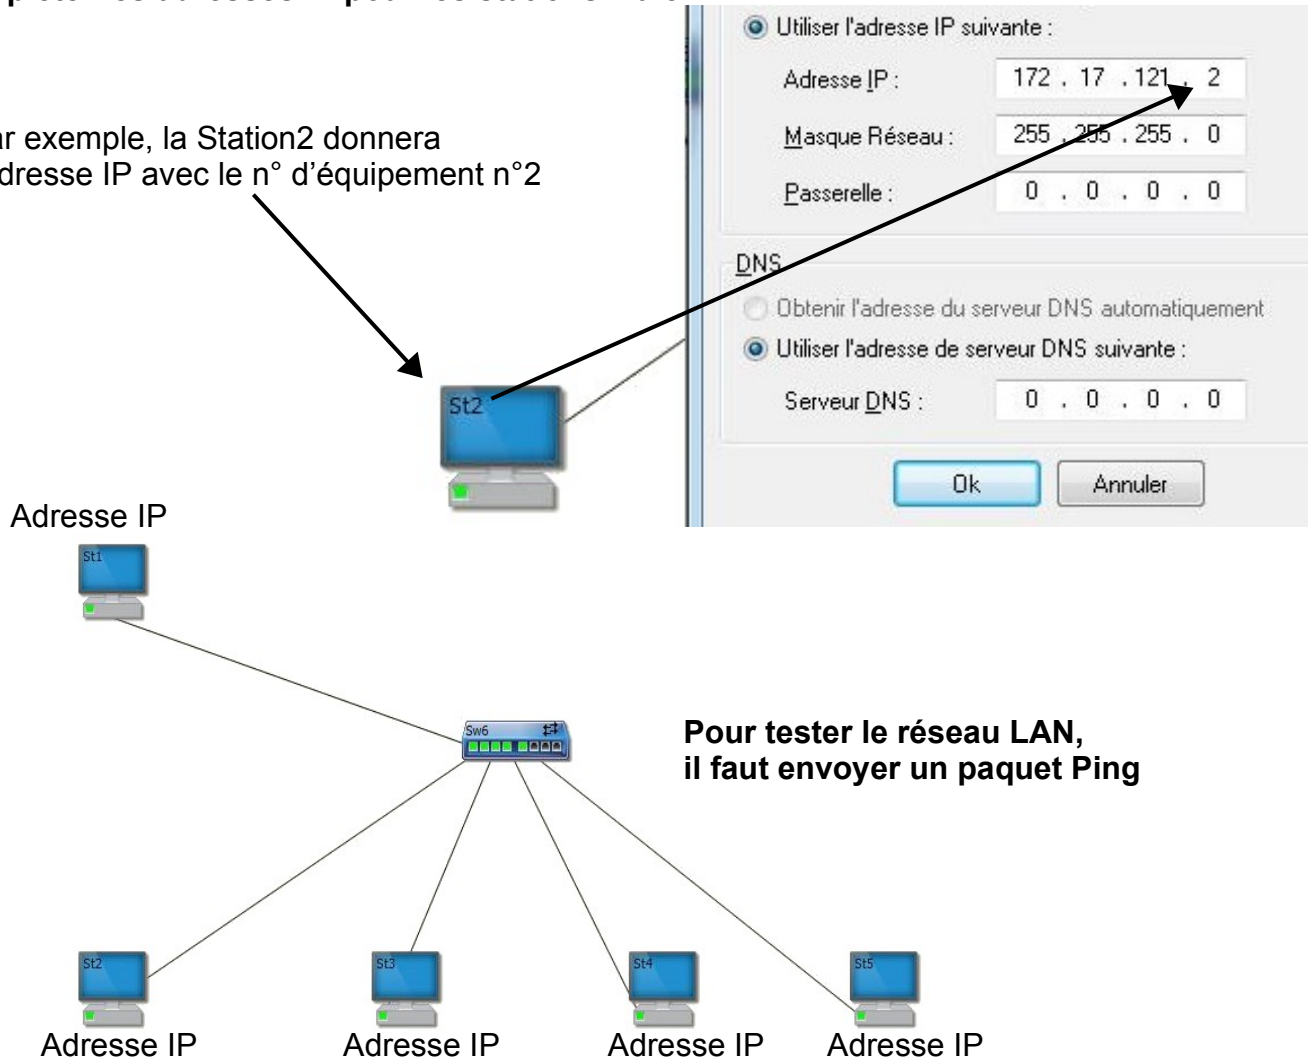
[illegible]

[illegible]r exemple, la Station2 donnera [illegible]dresse IP avec le n° d'équipement n°2

Utiliser l'adresse IP suivante :

Adresse IP : 172 . 17 . 121 . 2

Masque Réseau : 255 . 255 . 255 . 0

Passerelle : 0 . 0 . 0 . 0

DNS

Obtenir l'adresse du serveur DNS automatiquement

Utiliser l'adresse de serveur DNS suivante :

Serveur DNS : 0 . 0 . 0 . 0

Ok

Annuler

St2

Adresse IP

St1

Sw6

Pour tester le réseau LAN, il faut envoyer un paquet Ping

St2

St3

St4

St5

Adresse IP

Adresse IP

Adresse IP

Adresse IP